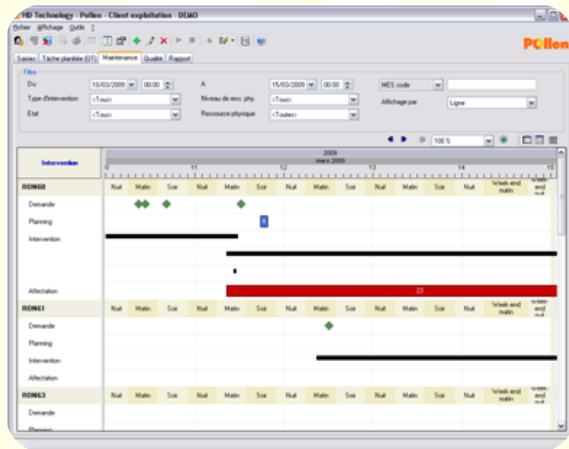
HD Technology - Pollen - Client exploitation - DEMO

Fichier Affichage Outils ?

Pollen

Saisies | Tâche planifiée (OT) | Maintenance | Qualité | Rapport

Filtre

Du 10/03/2009 00:00

A 15/03/2009 00:00

MES code

Type d'intervention <Tous>

Niveau de ress. phy. <Tous>

Affichage par Ligne

Etat <Tous>

Ressource physique <Toutes>

100 %

Intervention

2009
mars 2009

10 11 12 13 14 15

| | Nuit | Matin | Soir | Nuit | Matin | Soir | Nuit | Matin | Soir | Nuit | Matin | Soir | Nuit | Week-end matin | Week-end nuit |
|---|---|---|---|---|---|---|---|---|---|---|---|---|---|---|---|
| RONG0 | | | | | | | | | | | | | | | |
| Demande | | | | | | | | | | | | | | | |
| Planning | | | | | | 8 | | | | | | | | | |
| Intervention | | | | | | | | | | | | | | | |
| Affectation | | | | | | 23 | | | | | | | | | |
| RONG1 | Nuit | Matin | Soir | Nuit | Matin | Soir | Nuit | Matin | Soir | Nuit | Matin | Soir | Nuit | Week-end matin | Week-end nuit |
| Demande | | | | | | | | | | | | | | | |
| Planning | | | | | | | | | | | | | | | |
| Intervention | | | | | | | | | | | | | | | |
| Affectation | | | | | | | | | | | | | | | |
| RONG3 | Nuit | Matin | Soir | Nuit | Matin | Soir | Nuit | Matin | Soir | Nuit | Matin | Soir | Nuit | Week-end matin | Week-end nuit |
| Demande | | | | | | | | | | | | | | | |
| Planning | | | | | | | | | | | | | | | |